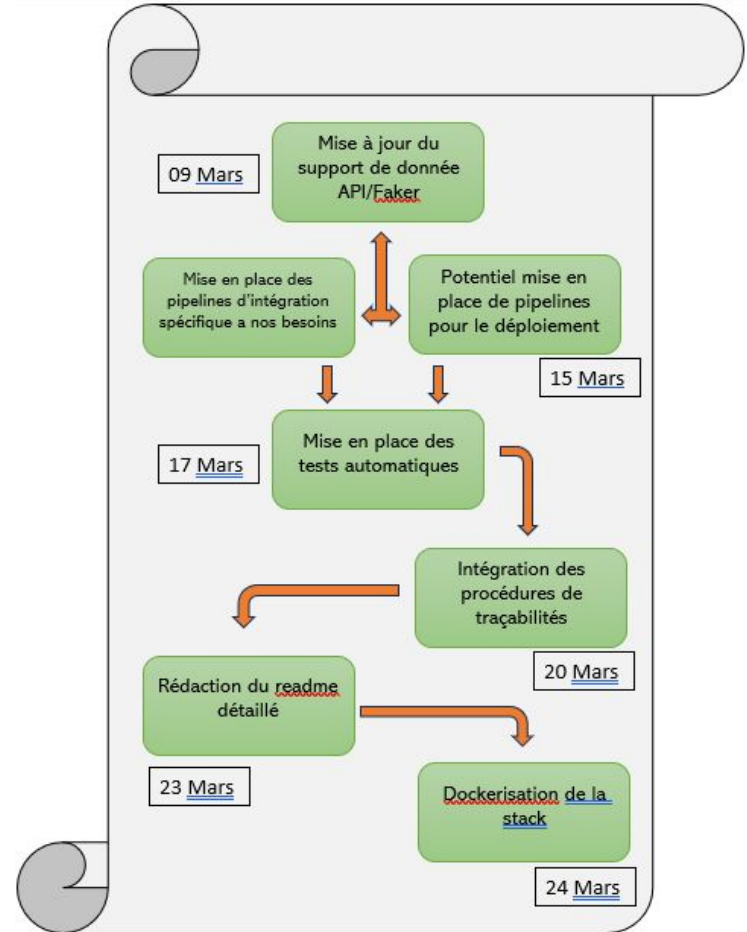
09 Mars

Mise à jour du support de donnée API/Faker

Mise en place des pipelines d'intégration spécifique a nos besoins

Potentiel mise en place de pipelines pour le déploiement

15 Mars

17 Mars

Mise en place des tests automatiques

Intégration des procédures de traçabilités

20 Mars

Rédaction du readme détaillé

23 Mars

Dockerisation de la stack

24 Mars